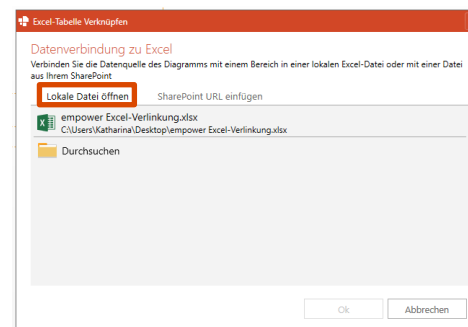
Excel-Tabelle Verknüpfen

Datenverbindung zu Excel

Verbinden Sie die Datenquelle des Diagramms mit einem Bereich in einer lokalen Excel-Datei oder mit einer Datei aus Ihrem SharePoint

Lokale Datei öffnen

SharePoint URL einfügen

empower Excel-Verlinkung.xlsx
C:\Users\Katharina\Desktop\empower Excel-Verlinkung.xlsx

Durchsuchen

Ok

Abbrechen